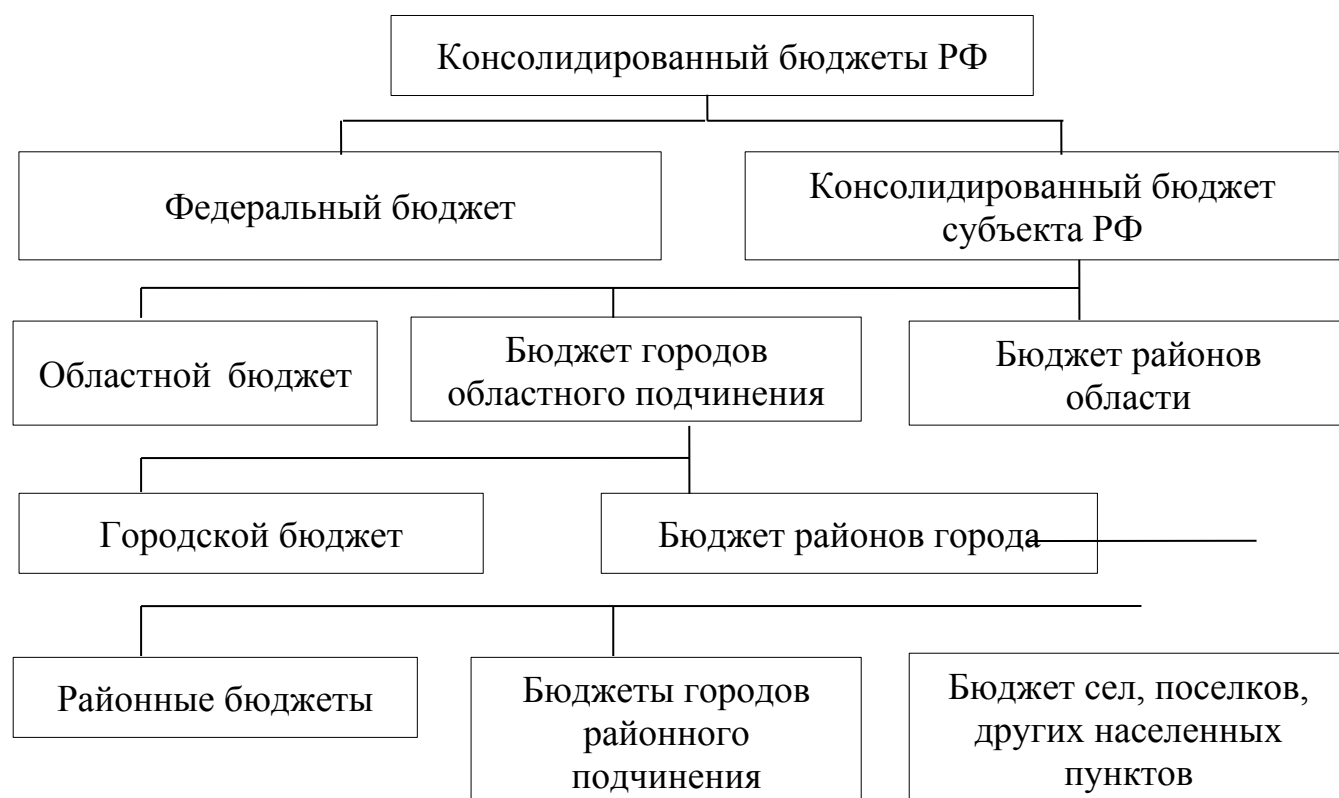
Консолидированный бюджеты РФ

Федеральный бюджет

Консолидированный бюджет субъекта РФ

Областной бюджет

Бюджет городов областного подчинения

Бюджет районов области

Городской бюджет

Бюджет районов города

Районные бюджеты

Бюджеты городов районного подчинения

Бюджет сел, поселков, других населенных пунктов